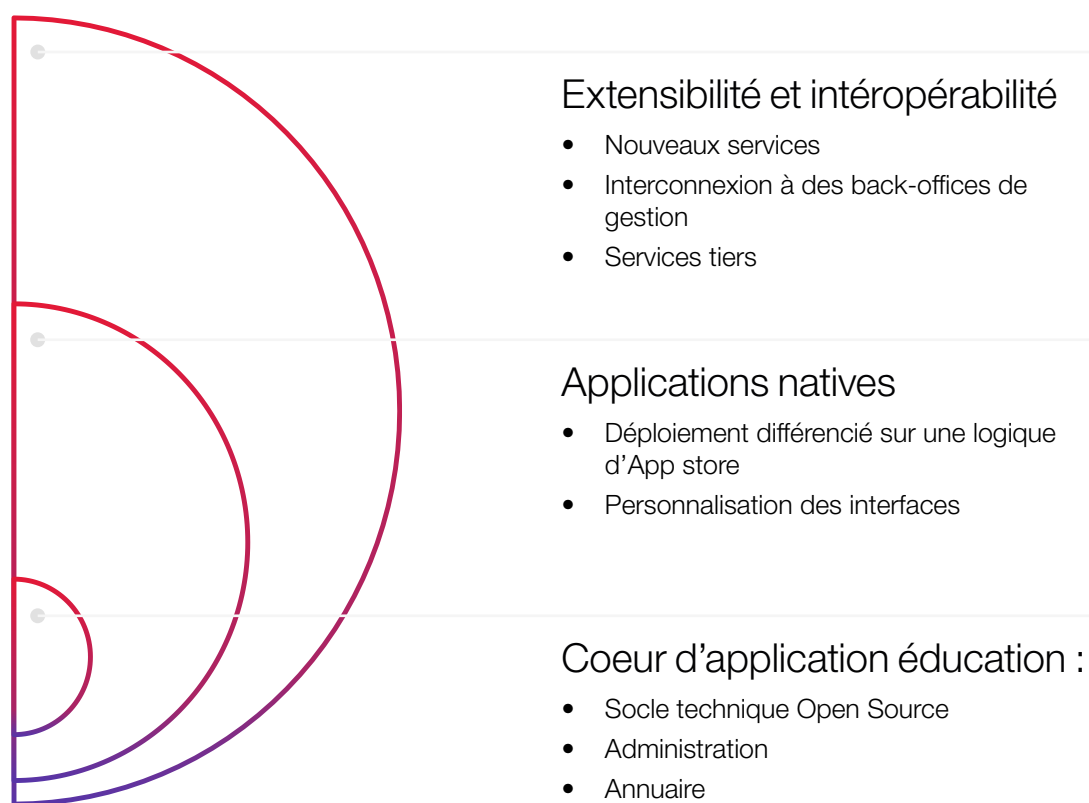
Extensibilité et intéropérabilité

- Nouveaux services
- Interconnexion à des back-offices de gestion
- Services tiers

Applications natives

- Déploiement différencié sur une logique d'App store
- Personnalisation des interfaces

Coeur d'application éducation :

- Socle technique Open Source
- Administration
- Annuaire